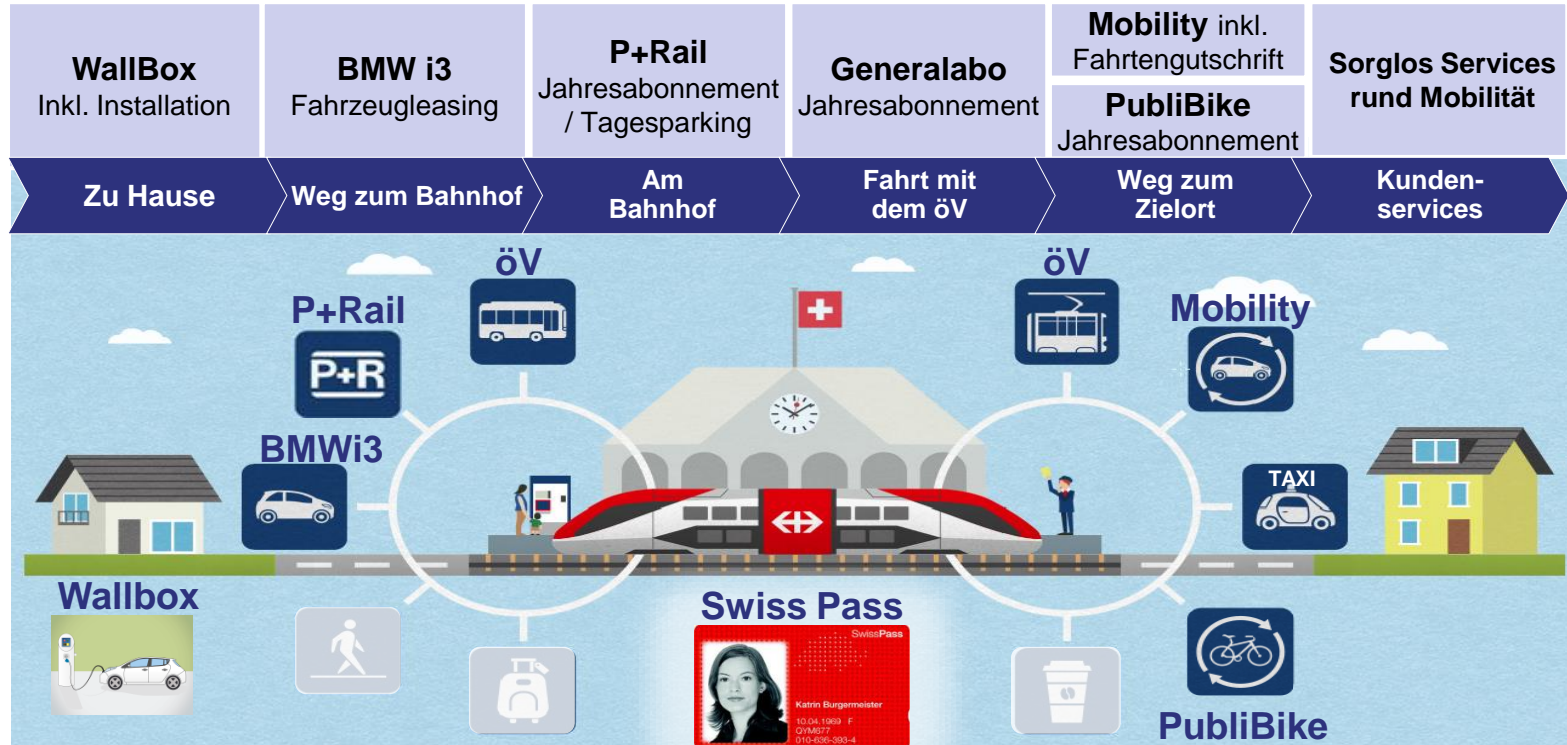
**WallBox**
Inkl. Installation

**BMW i3**
Fahrzeugleasing

**P+Rail**
Jahresabonnement / Tagesparking

**Generalabo**
Jahresabonnement

**Mobility** inkl. Fahrtengutschrift

**PubliBike**
Jahresabonnement

**Sorglos Services rund Mobilität**

Zu Hause

Weg zum Bahnhof

Am Bahnhof

Fahrt mit dem öV

Weg zum Zielort

Kundenservices

öV

P+Rail

P+R

BMWi3

öV

Mobility

TAXI

Wallbox

Swiss Pass

SwissPass

Katrin Burgermeister

10.04.1969 F

QYM677

010-636-393-4

PubliBike